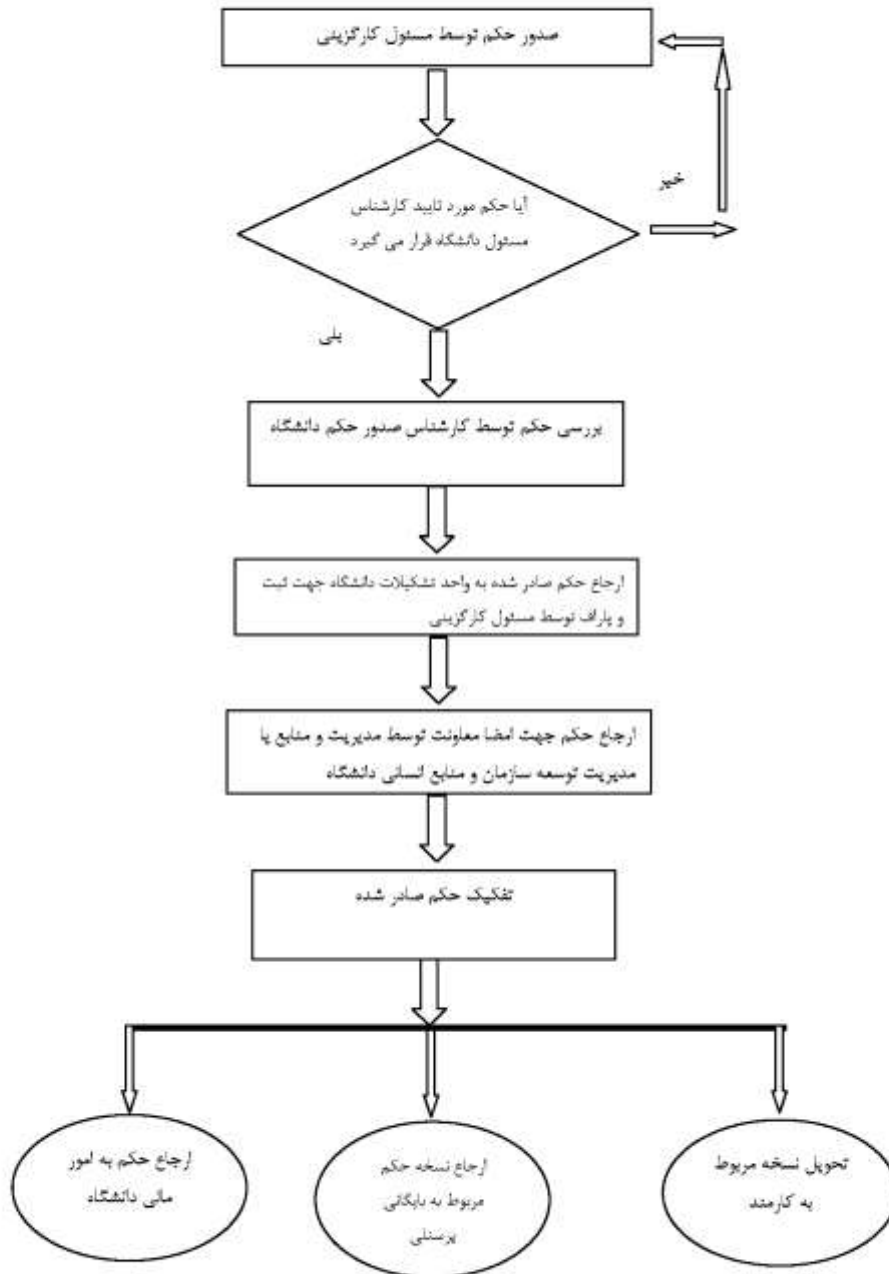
صدور حکم توسط مسئول کارگزینی

خیر

آیا حکم مورد تایید کارشناس مسئول دانشگاه قرار می گیرد

بلی

بررسی حکم توسط کارشناس صدور حکم دانشگاه

ارجاع حکم صادر شده به واحد تشکیلات دانشگاه جهت ثبت و پاراف توسط مسئول کارگزینی

ارجاع حکم جهت امضا معاونت توسط مدیریت و منابع یا مدیریت توسعه سازمان و منابع انسانی دانشگاه

تفکیک حکم صادر شده

تحویل نسخه مربوط به کارمند

ارجاع نسخه حکم مربوط به بایگانی پرسنلی

ارجاع حکم به امور مالی دانشگاه